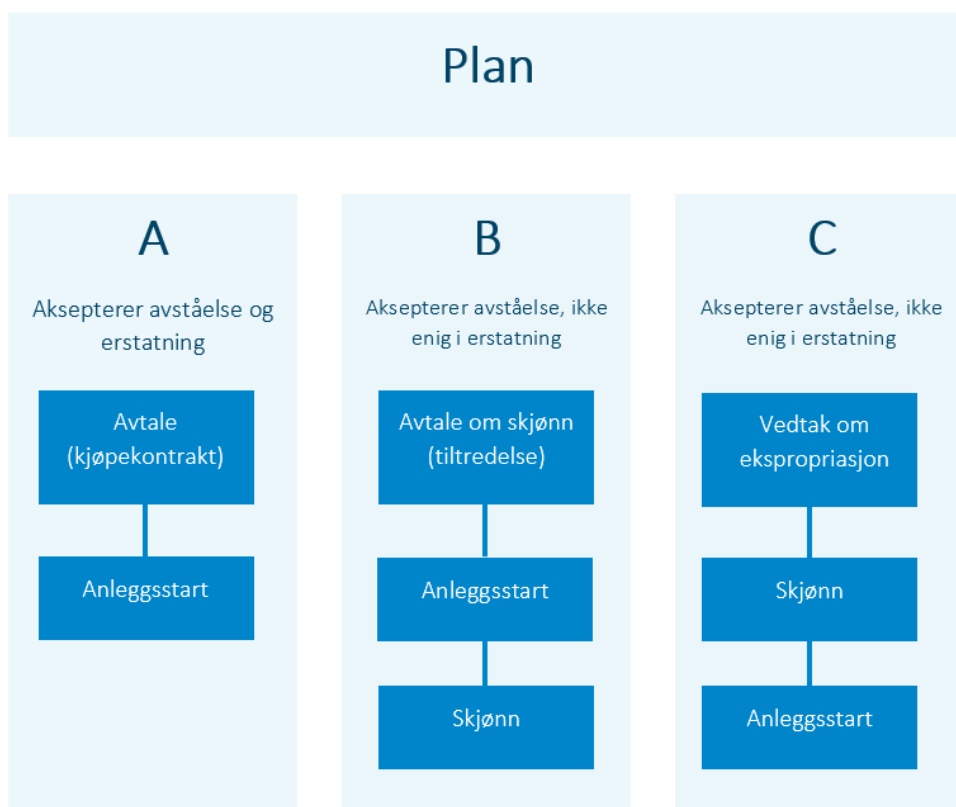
Plan

A

Aksepterer avståelse og erstatning

Avtale (kjøpekontrakt)

Anleggsstart

B

Aksepterer avståelse, ikke enig i erstatning

Avtale om skjønn (tiltredelse)

Anleggsstart

Skjønn

C

Aksepterer avståelse, ikke enig i erstatning

Vedtak om ekspropriasjon

Skjønn

Anleggsstart